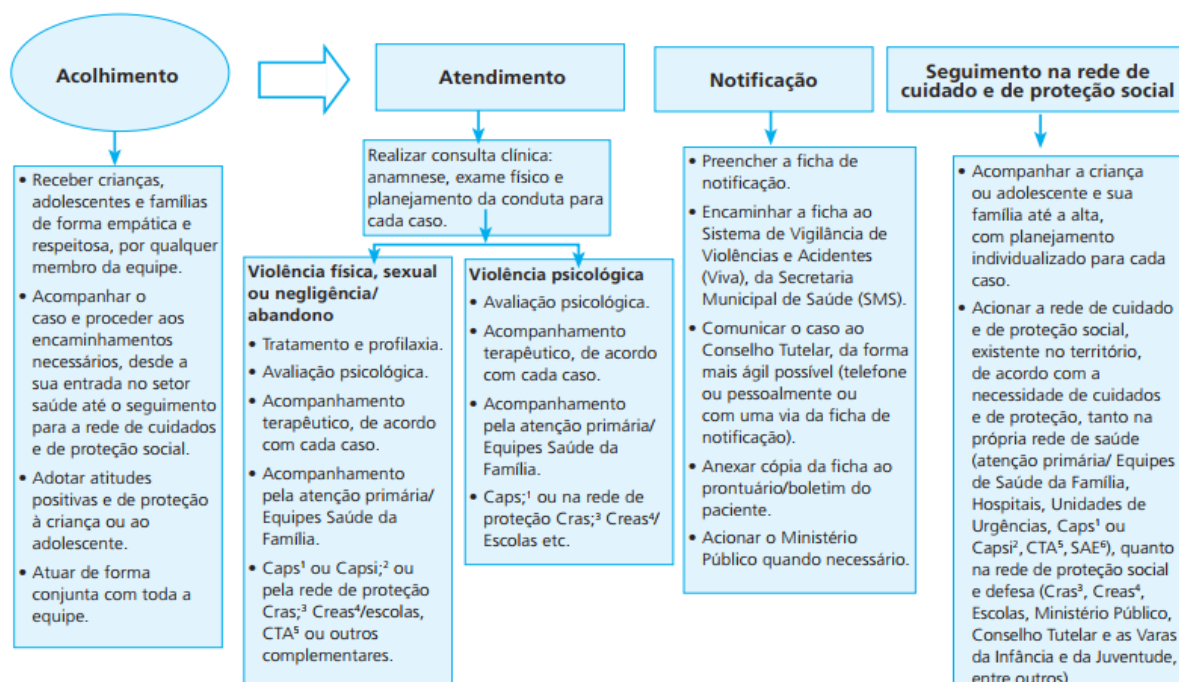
Acolhimento

• Receber crianças, adolescentes e famílias de forma empática e respeitosa, por qualquer membro da equipe.
• Acompanhar o caso e proceder aos encaminhamentos necessários, desde a sua entrada no setor saúde até o seguimento para a rede de cuidados e de proteção social.
• Adotar atitudes positivas e de proteção à criança ou ao adolescente.
• Atuar de forma conjunta com toda a equipe.

Atendimento

Realizar consulta clínica: anamnese, exame físico e planejamento da conduta para cada caso.

Violência física, sexual ou negligência/ abandono
• Tratamento e profilaxia.
• Avaliação psicológica.
• Acompanhamento terapêutico, de acordo com cada caso.
• Acompanhamento pela atenção primária/ Equipes Saúde da Família.
• Caps¹ ou Capsi;² ou pela rede de proteção Cras;³ Creas⁴/escolas, CTA⁵ ou outros complementares.

Violência psicológica
• Avaliação psicológica.
• Acompanhamento terapêutico, de acordo com cada caso.
• Acompanhamento pela atenção primária/ Equipes Saúde da Família.
• Caps;¹ ou na rede de proteção Cras;³ Creas⁴/ Escolas etc.

Notificação

• Preencher a ficha de notificação.
• Encaminhar a ficha ao Sistema de Vigilância de Violências e Acidentes (Viva), da Secretaria Municipal de Saúde (SMS).
• Comunicar o caso ao Conselho Tutelar, da forma mais ágil possível (telefone ou pessoalmente ou com uma via da ficha de notificação).
• Anexar cópia da ficha ao prontuário/boletim do paciente.
• Acionar o Ministério Público quando necessário.

Seguimento na rede de cuidado e de proteção social

• Acompanhar a criança ou adolescente e sua família até a alta, com planejamento individualizado para cada caso.
• Acionar a rede de cuidado e de proteção social, existente no território, de acordo com a necessidade de cuidados e de proteção, tanto na própria rede de saúde (atenção primária/ Equipes de Saúde da Família, Hospitais, Unidades de Urgências, Caps¹ ou Capsi², CTA⁵, SAE⁶), quanto na rede de proteção social e defesa (Cras³, Creas⁴, Escolas, Ministério Público, Conselho Tutelar e as Varas da Infância e da Juventude, entre outros)